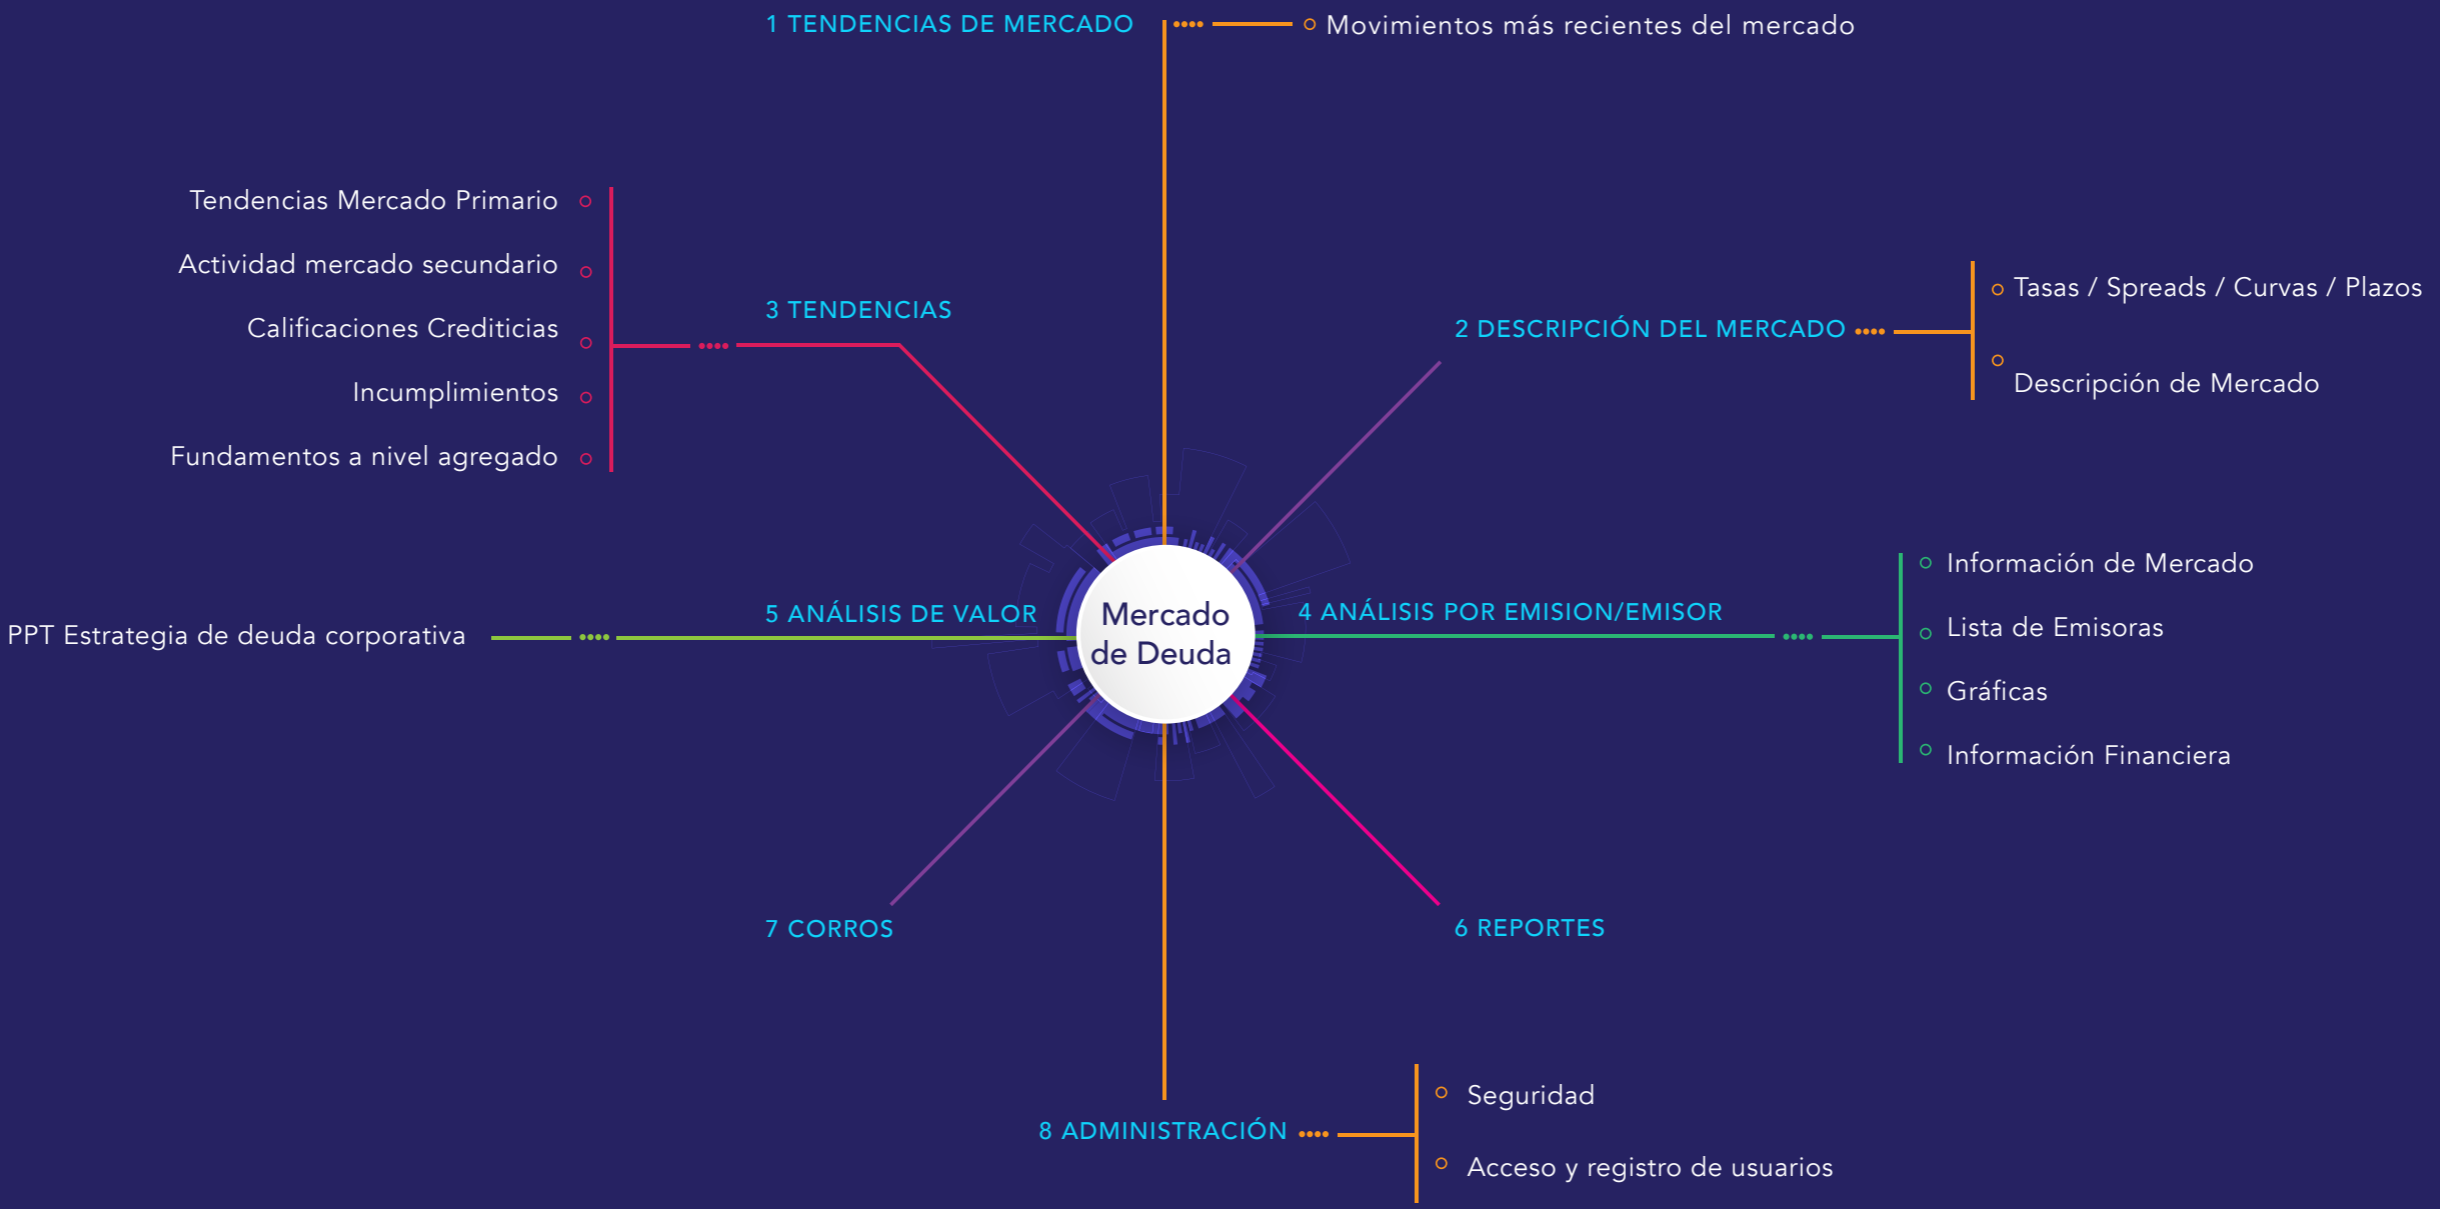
1 TENDENCIAS DE MERCADO
Movimientos más recientes del mercado

Tendencias Mercado Primario
Actividad mercado secundario
Calificaciones Crediticias
Incumplimientos
Fundamentos a nivel agregado

3 TENDENCIAS

2 DESCRIPCIÓN DEL MERCADO
Tasas / Spreads / Curvas / Plazos
Descripción de Mercado

Mercado de Deuda

5 ANÁLISIS DE VALOR
PPT Estrategia de deuda corporativa

4 ANÁLISIS POR EMISION/EMISOR
Información de Mercado
Lista de Emisoras
Gráficas
Información Financiera

7 CORROS

6 REPORTES

8 ADMINISTRACIÓN
Seguridad
Acceso y registro de usuarios